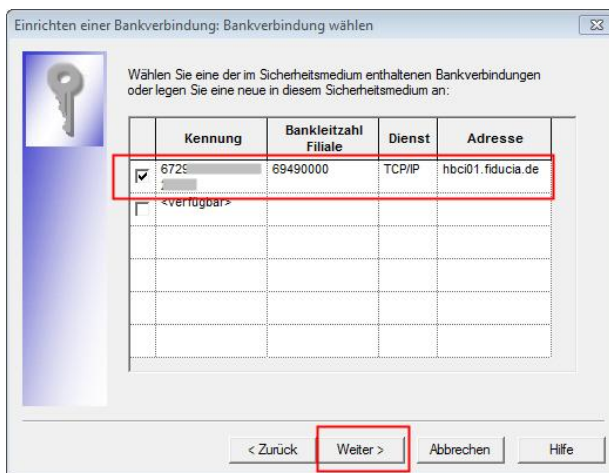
Einrichten einer Bankverbindung: Bankverbindung wählen

Wählen Sie eine der im Sicherheitsmedium enthaltenen Bankverbindungen oder legen Sie eine neue in diesem Sicherheitsmedium an:

| | Kennung | Bankleitzahl Filiale | Dienst | Adresse |
|---|---|---|---|---|
| ☑ | 6729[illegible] | 69490000 | TCP/IP | hbci01.fiducia.de |
| ☐ | <verfügbar> | | | |
| | | | | |
| | | | | |
| | | | | |
| | | | | |

< Zurück | Weiter > | Abbrechen | Hilfe